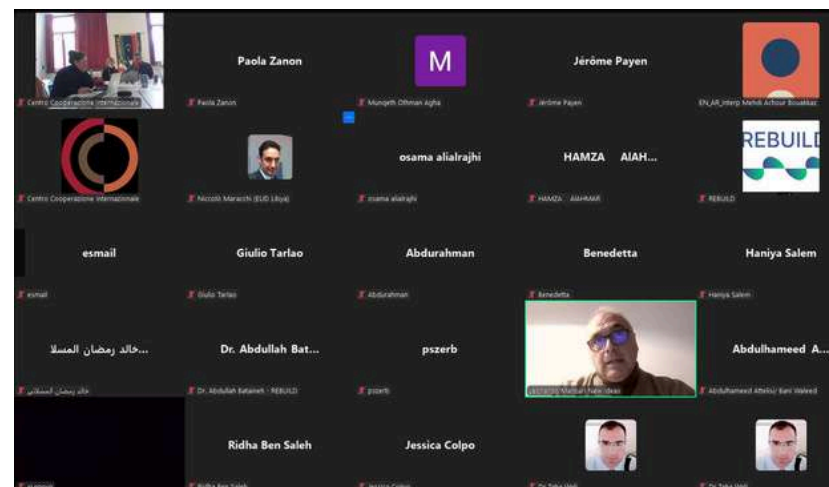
Centro Cooperazione Internazionale

Paola Zanon

Paola Zanon

M

Munqeth Othman Agha

Jérôme Payen

Jérôme Payen

EN_AR_interp Mehdi Achour Bouakkaz

Centro Cooperazione Internazionale

Niccolò Maracchi (EUD Libya)

osama alialrajhi

osama alialrajhi

HAMZA AIAH...

HAMZA AIAHMAR

REBUILD

REBUILD

esmail

esmail

Giulio Tarlao

Giulio Tarlao

Abdurahman

Abdurahman

Benedetta

Benedetta

Haniya Salem

Haniya Salem

...خالد رمضان المسلا

خالد رمضان المسلاتي

Dr. Abdullah Bat...

Dr. Abdullah Bataineh - REBUILD

pszerb

pszerb

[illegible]

Abdulhameed A...

Abdulhameed Attelisi/ Bani Waleed

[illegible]

Ridha Ben Saleh

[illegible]

Jessica Colpo

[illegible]

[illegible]

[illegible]